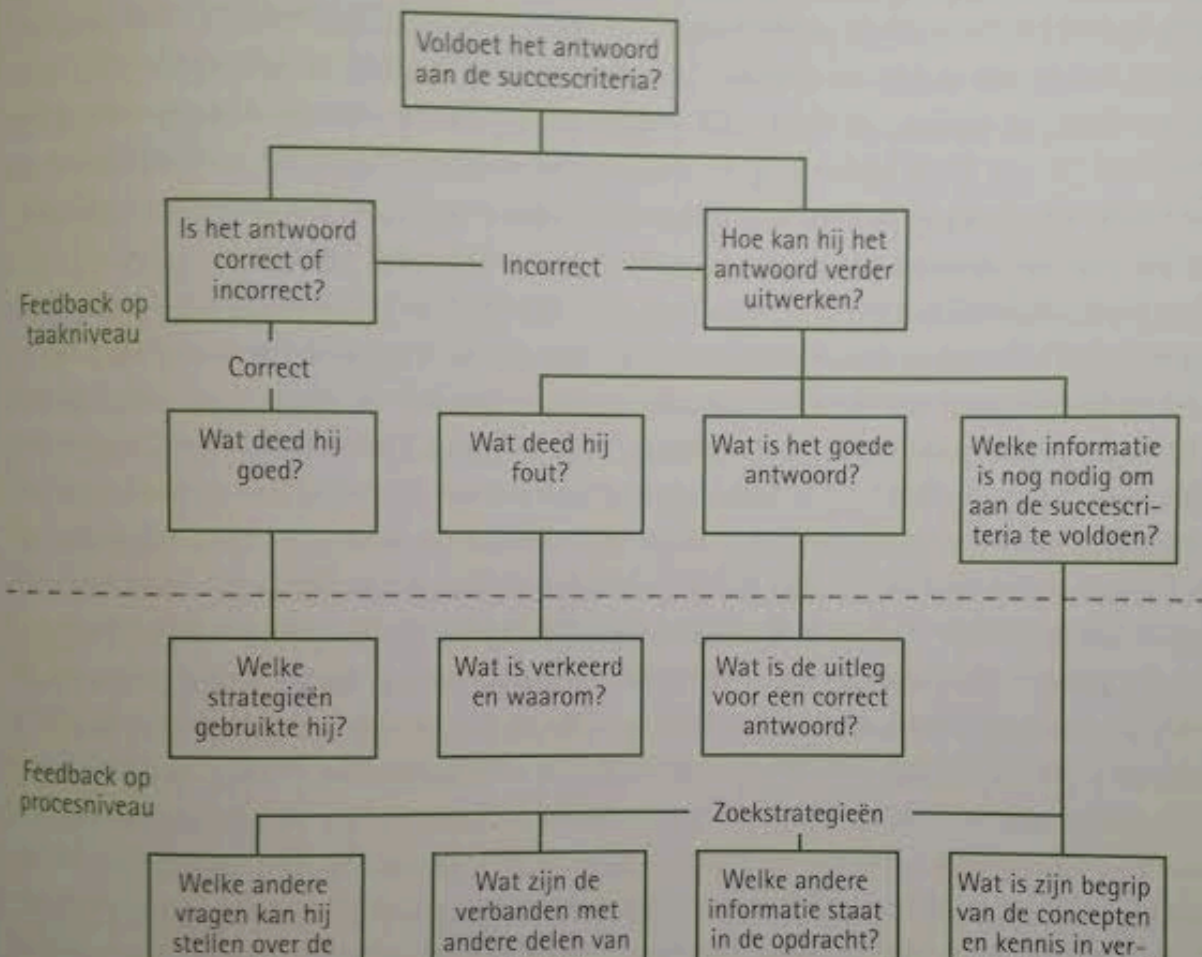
Voldoet het antwoord aan de succescriteria?

Is het antwoord correct of incorrect?

Incorrect

Hoe kan hij het antwoord verder uitwerken?

Feedback op taakniveau

Correct

Wat deed hij goed?

Wat deed hij fout?

Wat is het goede antwoord?

Welke informatie is nog nodig om aan de succescriteria te voldoen?

Welke strategieën gebruikte hij?

Wat is verkeerd en waarom?

Wat is de uitleg voor een correct antwoord?

Feedback op procesniveau

Zoekstrategieën

Welke andere vragen kan hij stellen over de

Wat zijn de verbanden met andere delen van

Welke andere informatie staat in de opdracht?

Wat is zijn begrip van de concepten en kennis in ver-